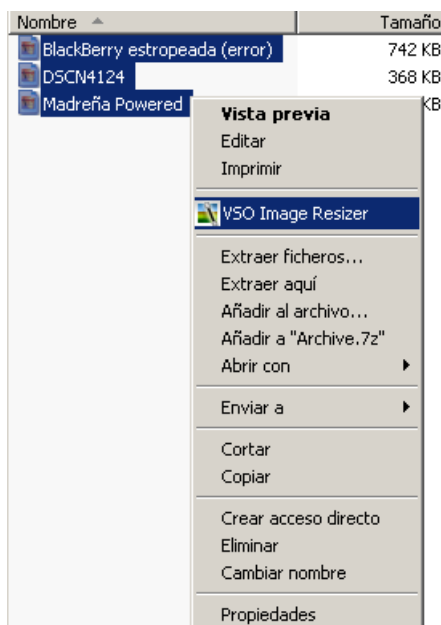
| Nombre | Tamaño |
|---|---|
| BlackBerry estropeada (error) | 742 KB |
| DSCN4124 | 368 KB |
| Madreña Powered | KB |

Vista previa
Editar
Imprimir
VSO Image Resizer
Extraer ficheros...
Extraer aquí
Añadir al archivo...
Añadir a "Archive.7z"
Abrir con
Enviar a
Cortar
Copiar
Crear acceso directo
Eliminar
Cambiar nombre
Propiedades